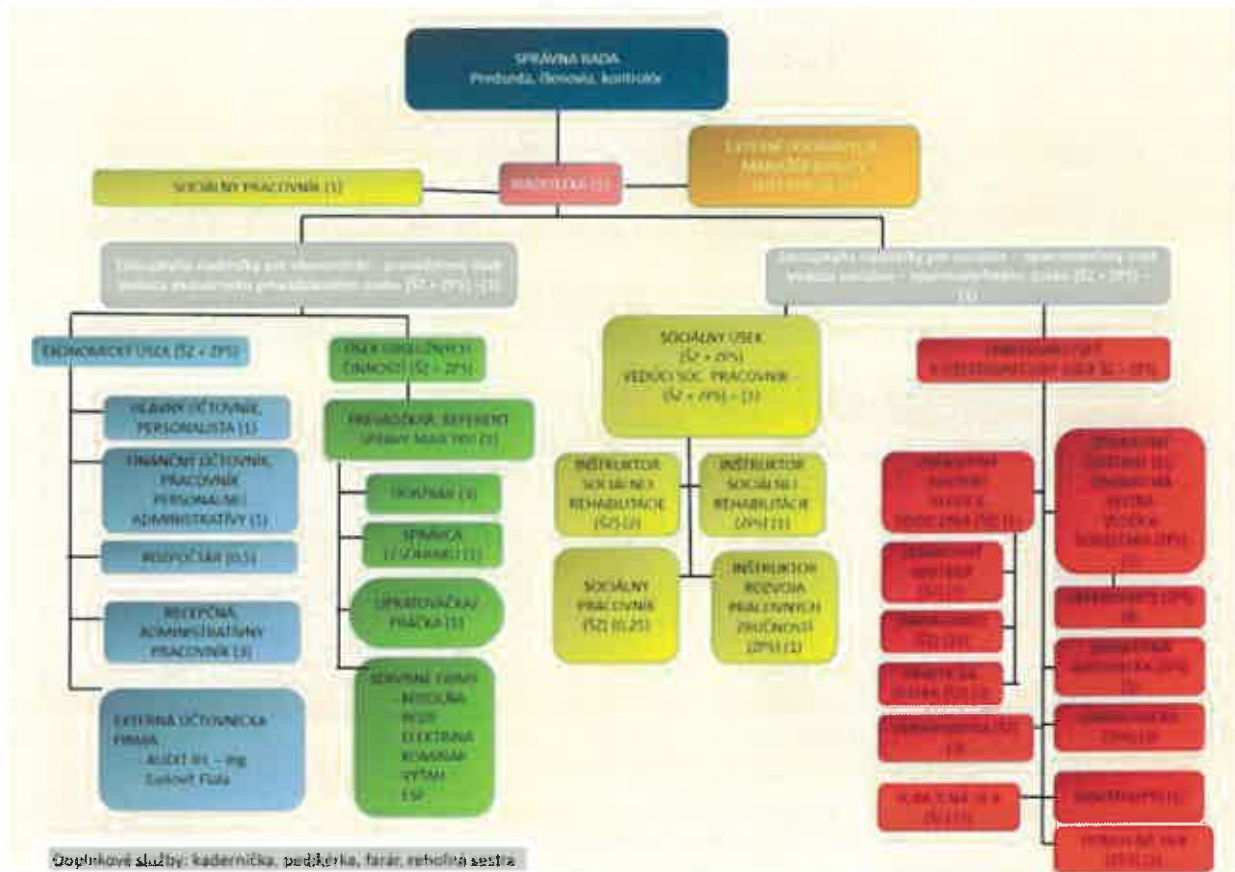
SPRÁVNA RADA
Predseda, členovia, kontrolór

RIADITEĽKA (1)

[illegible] MANAŽÉR KVALITY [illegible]

SOCIÁLNY PRACOVNÍK (1)

Zástupkyňa riaditeľky pre ekonomicko - prevádzkový úsek Vedúca ekonomického prevádzkového úseku (SZ + ZPS) (1)

Zástupkyňa riaditeľky pre sociálno - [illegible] úsek Vedúca sociálno - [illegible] úseku (SZ + ZPS) - (1)

EKONOMICKÝ ÚSEK (SZ + ZPS)

HLAVNÝ ÚČTOVNÍK, PERSONALISTA (1)

FINANČNÝ ÚČTOVNÍK, PRACOVNÍK PERSONÁLNEJ ADMINISTRATÍVY (1)

ROZPOČTÁR (0,5)

RECEPČNÁ, ADMINISTRATÍVNY PRACOVNÍK (3)

EXTERNÁ ÚČTOVNÍCKA FIRMA AUDIT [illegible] – Ing. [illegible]

ÚSEK OBSLUŽNÝCH ČINNOSTÍ (SZ + ZPS)

PREVÁDZKAR, REFERENT SPRÁVY MAJETKU (1)

VODIČ/ÚDRŽBÁR (1)

SPRÁVCA (1 SOMAREK) (1)

UPRATOVAČKA/ PRÁČKA (1)

SERVISNÉ FIRMY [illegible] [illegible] ELEKTRINA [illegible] VÝŤAH ESP

SOCIÁLNY ÚSEK (SZ + ZPS) VEDÚCI SOC. PRACOVNÍK - (SZ + ZPS) - (1)

INŠTRUKTOR SOCIÁLNEJ REHABILITÁCIE (SZ) (2)

INŠTRUKTOR SOCIÁLNEJ REHABILITÁCIE (ZPS) (1)

SOCIÁLNY PRACOVNÍK (SZ) (0,25)

INŠTRUKTOR ROZVOJA PRACOVNÝCH ZRUČNOSTÍ (ZPS) (1)

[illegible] ÚSEK (SZ + ZPS)

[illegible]

Doplnkové služby: kaderníčka, pedikérka, farár, rehoľná sestra